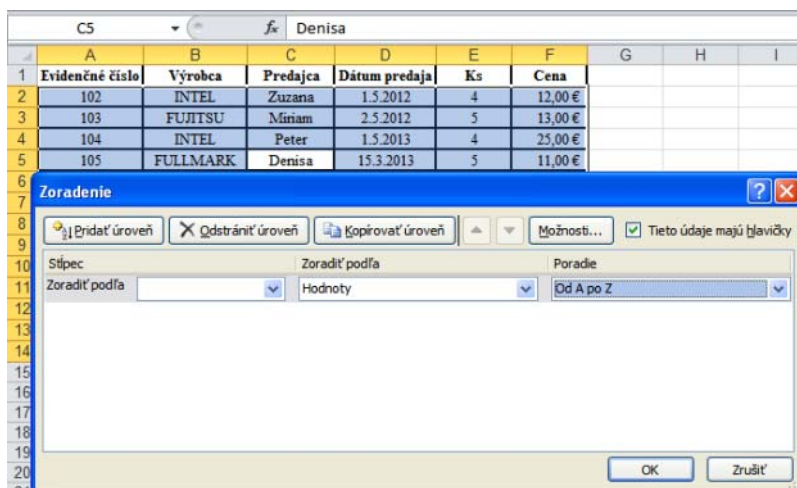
C5 $f_x$ Denisa

| | A | B | C | D | E | F | G | H | I |
|---|---|---|---|---|---|---|---|---|---|
| 1 | Evidenčné číslo | Výrobca | Predajca | Dátum predaja | Ks | Cena | | | |
| 2 | 102 | INTEL | Zuzana | 1.5.2012 | 4 | 12,00 € | | | |
| 3 | 103 | FUJITSU | Miriam | 2.5.2012 | 5 | 13,00 € | | | |
| 4 | 104 | INTEL | Peter | 1.5.2013 | 4 | 25,00 € | | | |
| 5 | 105 | FULLMARK | Denisa | 15.3.2013 | 5 | 11,00 € | | | |

Zoradenie

Pridať úroveň Odstrániť úroveň Kopírovať úroveň Možnosti... Tieto údaje majú hlavičky

| Stĺpec | Zoradiť podľa | Poradie |
|---|---|---|
| Zoradiť podľa | Hodnoty | Od A po Z |

OK Zrušiť